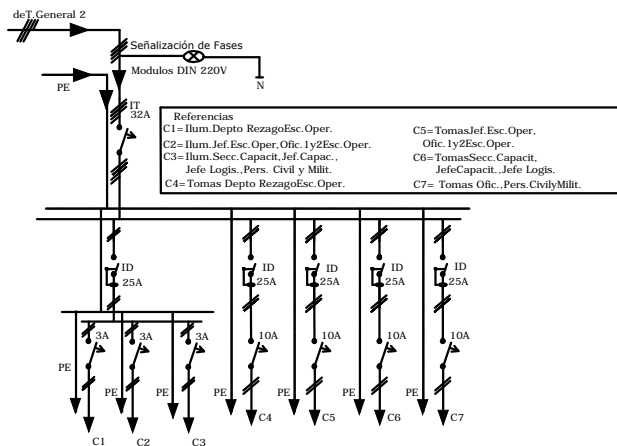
deT.General 2

Señalización de Fases

Modulos DIN 220V

N

PE

IT
32A

Referencias
C1=Ilum.Depto RezagoEsc.Oper.
C2=Ilum.Jef.Esc.Oper,Ofic.1y2Esc.Oper.
C3=Ilum.Secc.Capacit,Jef.Capac., Jefe Logis.,Pers. Civil y Milit.
C4=Tomas Depto RezagoEsc.Oper.
C5=TomasJef.Esc.Oper, Ofic.1y2Esc.Oper.
C6=TomasSecc.Capacit, JefeCapacit.,Jefe Logis.
C7= Tomas Ofic.,Pers.CivilyMilit.

ID
25A

ID
25A

ID
25A

ID
25A

ID
25A

3A

3A

3A

10A

10A

10A

10A

PE

PE

PE

PE

PE

PE

PE

C1

C2

C3

C4

C5

C6

C7